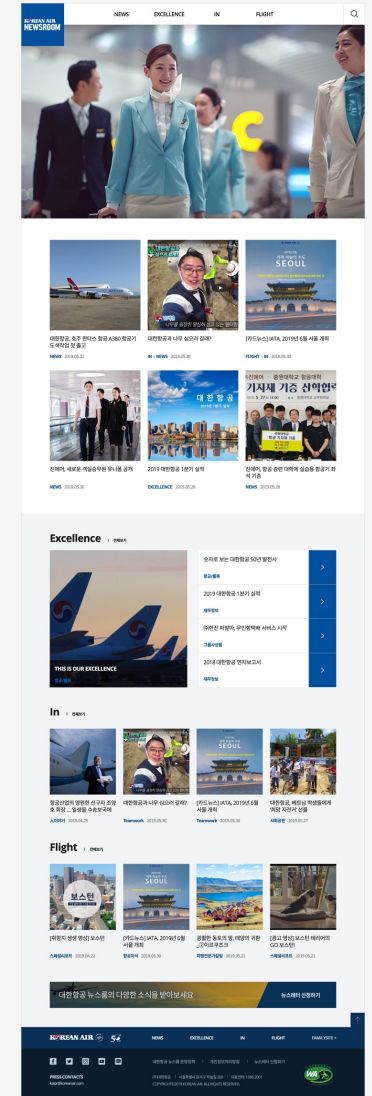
KOREAN AIR NEWSROOM

NEWS EXCELLENCE IN FLIGHT

대한항공, 호주 콴타스 항공 A380 항공기 도색작업 첫 출고
NEWS 2019.05.31

대한항공과 나무 심으러 갈래?
IN | NEWS 2019.05.30

[카드뉴스] IATA, 2019년 6월 서울 개최
FLIGHT | IN 2019.05.30

진에어, 새로운 객실승무원 유니폼 공개
NEWS 2019.05.30

2019 대한항공 1분기 실적
EXCELLENCE 2019.05.28

진에어, 항공 관련 대학에 실습용 항공기 좌석 기증
NEWS 2019.05.28

Excellence | 전체보기

THIS IS OUR EXCELLENCE

숫자로 보는 대한항공 50년 발전사
항공/물류

2019 대한항공 1분기 실적
재무정보

(주)한진 허브마, 무인항공에 서비스 시작
그룹사동향

2018 대한항공 연차보고서
재무정보

In | 전체보기

항공산업의 명맥한 선구자 조양호 회장 ... 잊지않을 수호천국에
人사이드 2019.04.29

대한항공과 나무 심으러 갈래?
Teamwork 2019.05.30

[카드뉴스] IATA, 2019년 6월 서울 개최
Teamwork 2019.05.30

대한항공, 베트남 학생들에게 '희망 자전거' 선물
사회공헌 2019.05.27

Flight | 전체보기

[취항지 생생 영상] 보스턴
스페셜리포트 2019.05.22

[카드뉴스] IATA, 2019년 6월 서울 개최
항공지식 2019.05.30

광활한 동토의 땅, 태양의 귀환 _ 오이르쿠츠크
여행전문가칼럼 2019.05.21

[광고 영상] 보스턴 테마어의 GO 보스턴!
스페셜리포트 2019.05.21

대한항공 뉴스룸의 다양한 소식을 받아보세요 뉴스레터 신청하기

KOREAN AIR NEWS EXCELLENCE IN FLIGHT FAMILYSITE +

대한항공 뉴스룸 운영정책 | 개인정보처리방침 | 뉴스레터 신청하기

PRESS CONTACTS
kalpr@koreanair.com

COPYRIGHT©2019 KOREAN AIR. ALL RIGHTS RESERVED.